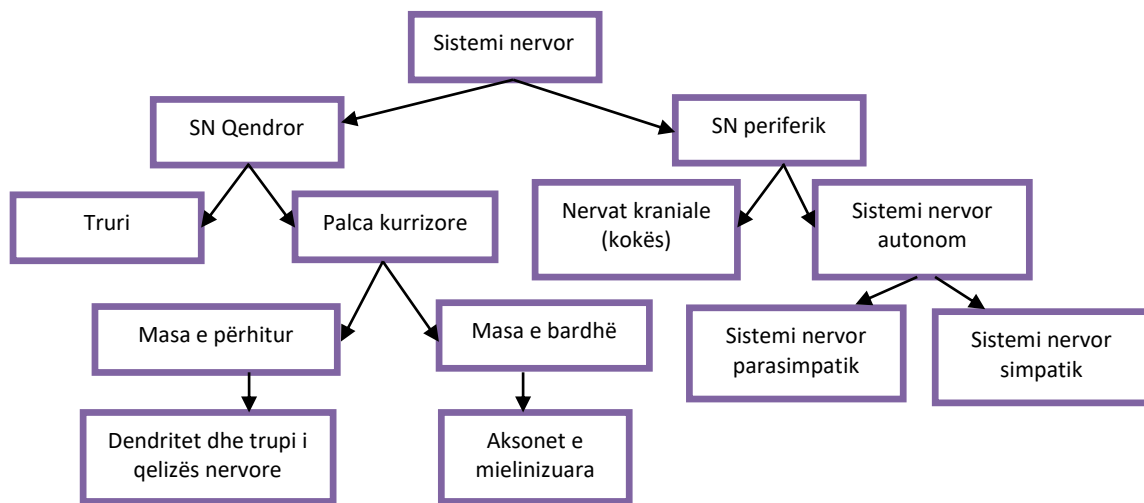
Sistemi nervor

SN Qendror

SN periferik

Truri

Palca kurrizore

Nervat kraniale (kokës)

Sistemi nervor autonom

Masa e përhitur

Masa e bardhë

Sistemi nervor parasimpatik

Sistemi nervor simpatik

Dendritet dhe trupi i qelizës nervore

Aksonet e mielinizuara